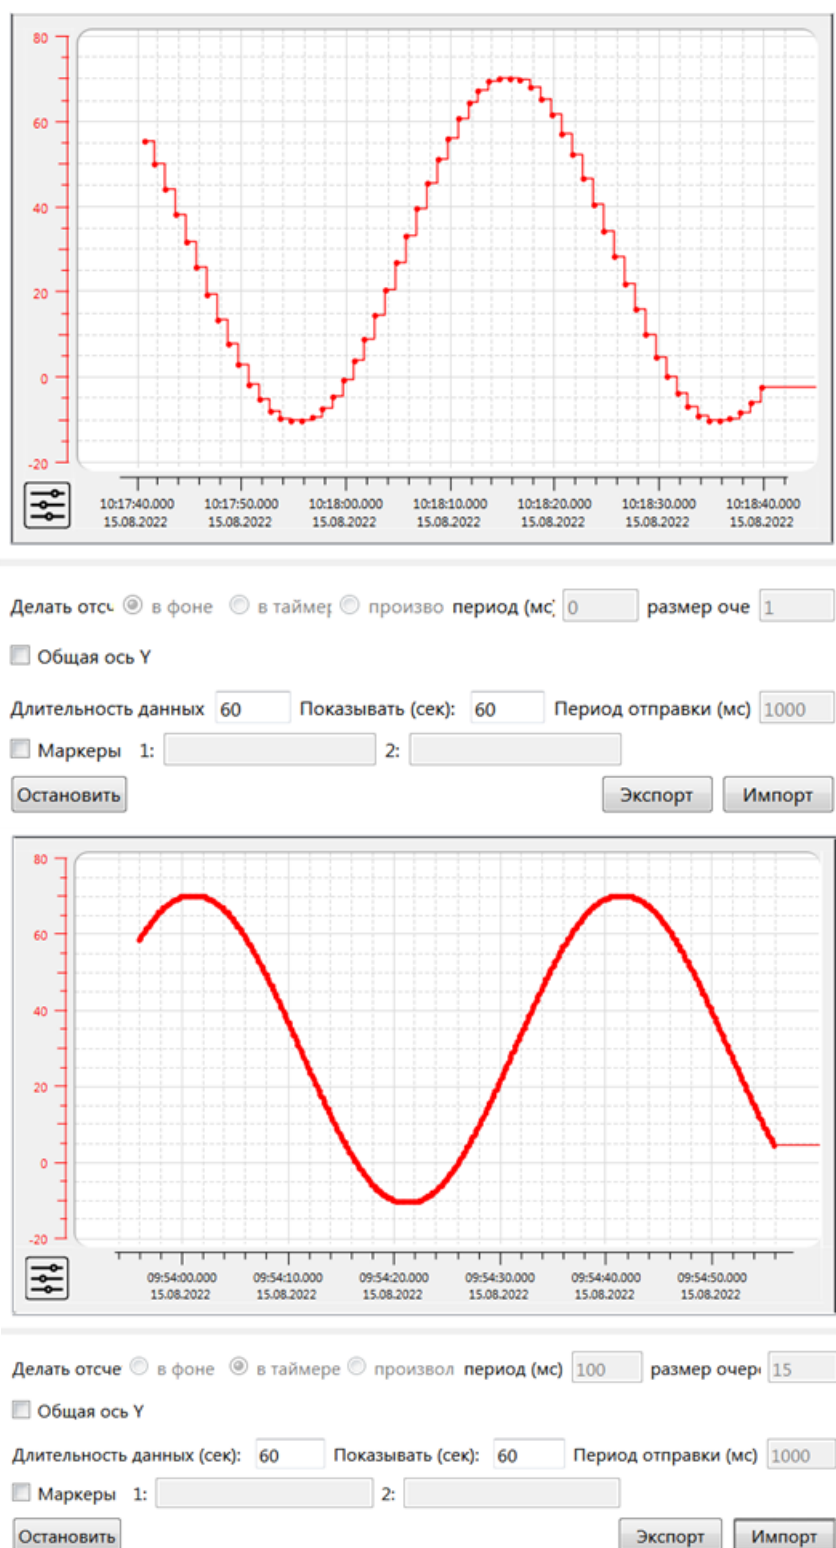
80
60
40
20
0
-20

10:17:40.000
15.08.2022
10:17:50.000
15.08.2022
10:18:00.000
15.08.2022
10:18:10.000
15.08.2022
10:18:20.000
15.08.2022
10:18:30.000
15.08.2022
10:18:40.000
15.08.2022

Делать отсч в фоне в таймер произво период (мс) 0 размер оче 1

Общая ось Y

Длительность данных 60 Показывать (сек): 60 Период отправки (мс) 1000

Маркеры 1: 2:

Остановить Экспорт Импорт

80
60
40
20
0
-20

09:54:00.000
15.08.2022
09:54:10.000
15.08.2022
09:54:20.000
15.08.2022
09:54:30.000
15.08.2022
09:54:40.000
15.08.2022
09:54:50.000
15.08.2022

Делать отсче в фоне в таймере произвол период (мс) 100 размер очер 15

Общая ось Y

Длительность данных (сек): 60 Показывать (сек): 60 Период отправки (мс) 1000

Маркеры 1: 2:

Остановить Экспорт Импорт